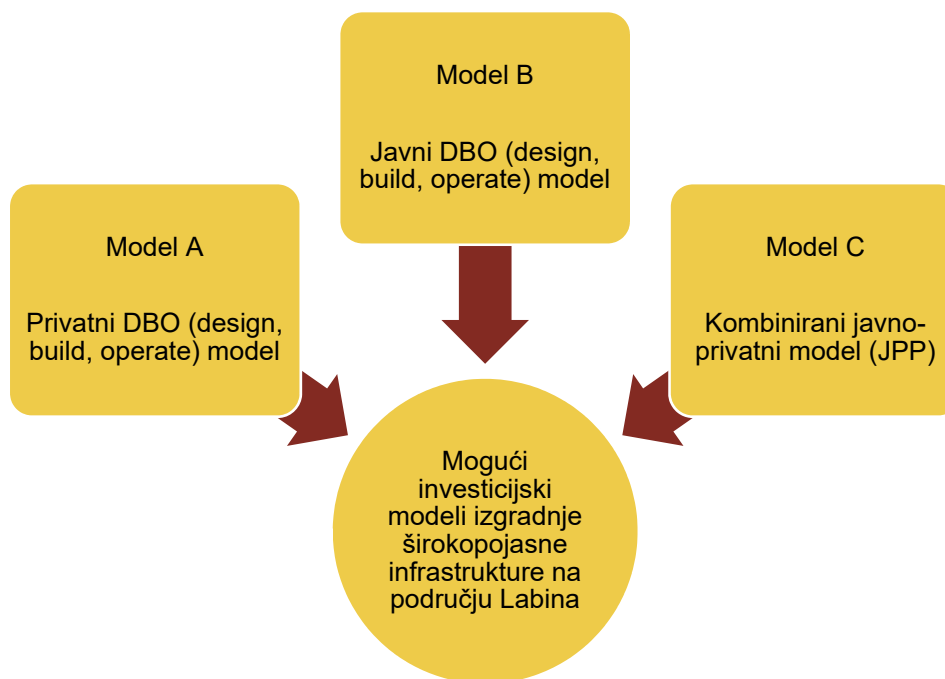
Model B

Javni DBO (design, build, operate) model

Model A

Privatni DBO (design, build, operate) model

Model C

Kombinirani javno-privatni model (JPP)

Mogući investicijski modeli izgradnje širokopojasne infrastrukture na području Labina